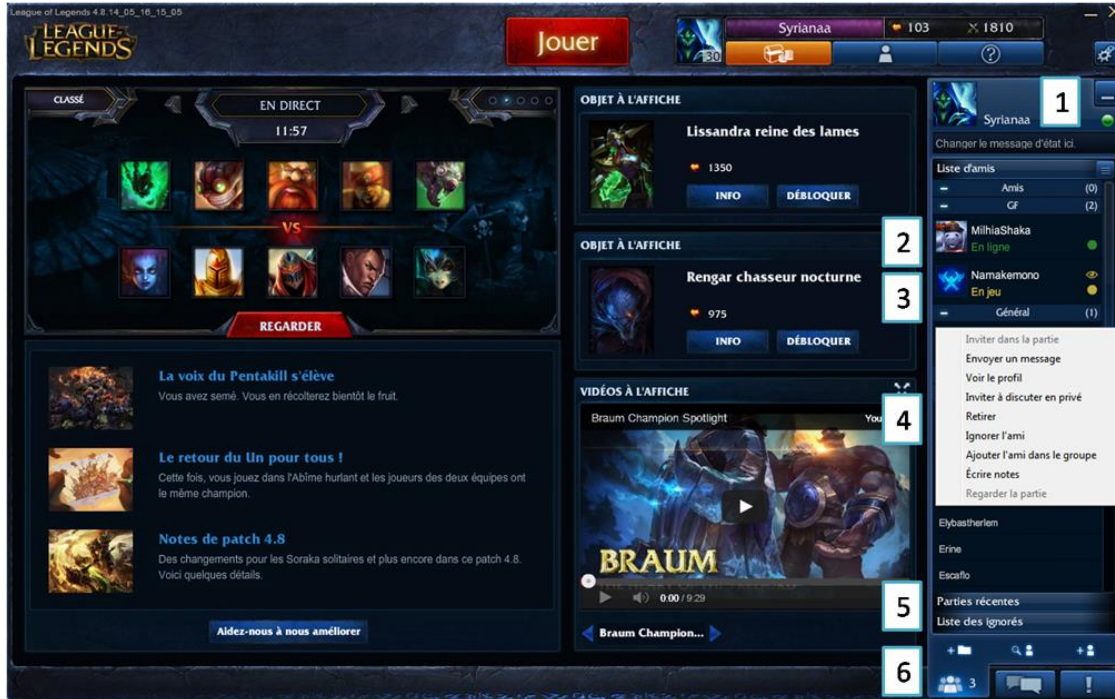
League of Legends 4.8.14_05_16_15_05

LEAGUE OF LEGENDS

Jouer

30

Syrianaa

103

1810

?

CLASSÉ

EN DIRECT

11:57

VS

REGARDER

La voix du Pentakill s'élève
Vous avez semé. Vous en récolterez bientôt le fruit.

Le retour du Un pour tous !
Cette fois, vous jouez dans l'Abîme hurlant et les joueurs des deux équipes ont le même champion.

Notes de patch 4.8
Des changements pour les Soraka solitaires et plus encore dans ce patch 4.8. Voici quelques détails.

Aidez-nous à nous améliorer

OBJET À L'AFFICHE

Lissandra reine des lames

1350

INFO

DÉBLOQUER

OBJET À L'AFFICHE

Rengar chasseur nocturne

975

INFO

DÉBLOQUER

VIDÉOS À L'AFFICHE

Braum Champion Spotlight

You

BRAUM

0:00 / 9:29

Braum Champion...

1

Syrianaa

Changer le message d'état ici.

Liste d'amis

Amis (0)

GF (2)

2

MilhiaShaka
En ligne

Namakemono
En jeu

3

Général (1)

Inviter dans la partie
Envoyer un message
Voir le profil
Inviter à discuter en privé
Retirer
Ignorer l'ami
Ajouter l'ami dans le groupe
Écrire notes
Regarder la partie

4

Elybastherlem

Erine

Escaflo

5

Parties récentes

Liste des ignorés

6

3

!